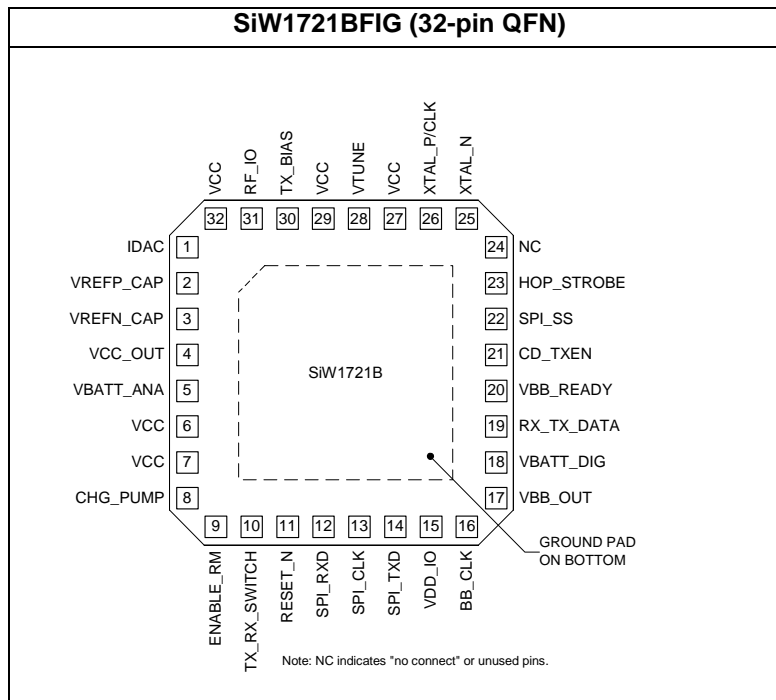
SiW1721BFIG (32-pin QFN)

VCC 32
RF_IO 31
TX_BIAS 30
VCC 29
VTUNE 28
VCC 27
XTAL_P/CLK 26
XTAL_N 25

IDAC 1
VREFP_CAP 2
VREFN_CAP 3
VCC_OUT 4
VBATT_ANA 5
VCC 6
VCC 7
CHG_PUMP 8

24 NC
23 HOP_STROBE
22 SPI_SS
21 CD_TXEN
20 VBB_READY
19 RX_TX_DATA
18 VBATT_DIG
17 VBB_OUT

SiW1721B

9 ENABLE_RM
10 TX_RX_SWITCH
11 RESET_N
12 SPI_RXD
13 SPI_CLK
14 SPI_TXD
15 VDD_IO
16 BB_CLK

GROUND PAD ON BOTTOM

Note: NC indicates "no connect" or unused pins.